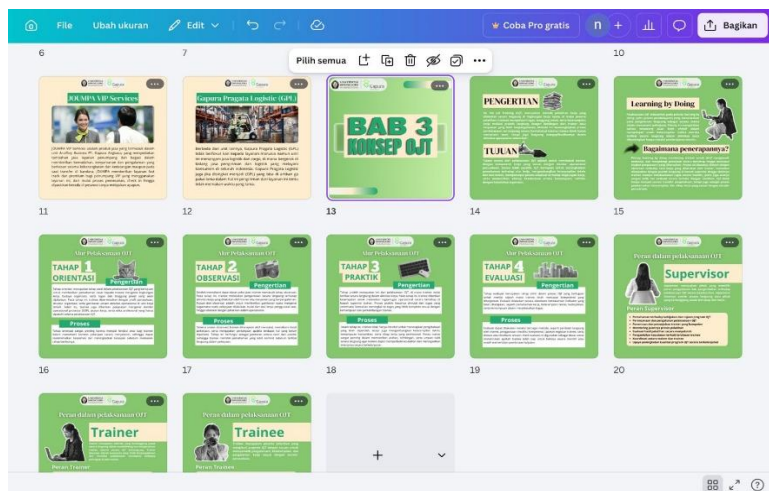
File Ubah ukuran Edit Coba Pro gratis n Bagikan

6 7 Pilih semua 10

JOUMPA VIP Services

Gapura Pragata Logistic (GPL)

BAB 3 KONSEP OJT

PENGERTIAN

TUJUAN

Learning by Doing

Bagaimana penerapannya?

11 12 13 14 15

Alur Pelaksanaan OJT

TAHAP 1 ORIENTASI

Pengertian

Proses

Alur Pelaksanaan OJT

TAHAP 2 OBSERVASI

Pengertian

Proses

Alur Pelaksanaan OJT

TAHAP 3 PRAKTIK

Pengertian

Proses

Alur Pelaksanaan OJT

TAHAP 4 EVALUASI

Pengertian

Proses

Peran dalam pelaksanaan OJT

Supervisor

Peran Supervisor

16 17 18 19 20

Peran dalam pelaksanaan OJT

Trainer

Peran Trainer

Peran dalam pelaksanaan OJT

Trainee

Peran Trainee

+